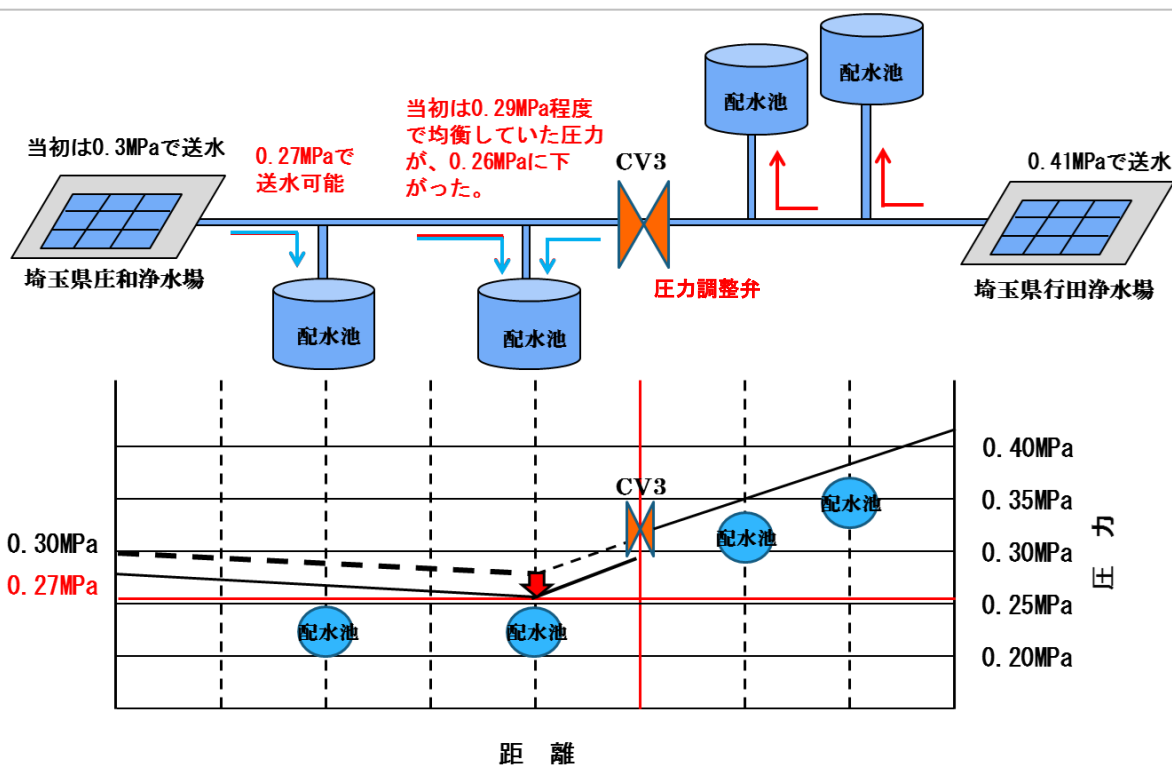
当初は0.3MPaで送水

0.27MPaで送水可能

当初は0.29MPa程度で均衡していた圧力が、0.26MPaに下がった。

CV3

配水池

配水池

0.41MPaで送水

埼玉県庄和浄水場

配水池

配水池

圧力調整弁

埼玉県行田浄水場

0.40MPa

CV3

0.35MPa

配水池

配水池

0.30MPa

0.30MPa

圧力

0.27MPa

0.25MPa

配水池

配水池

0.20MPa

距離